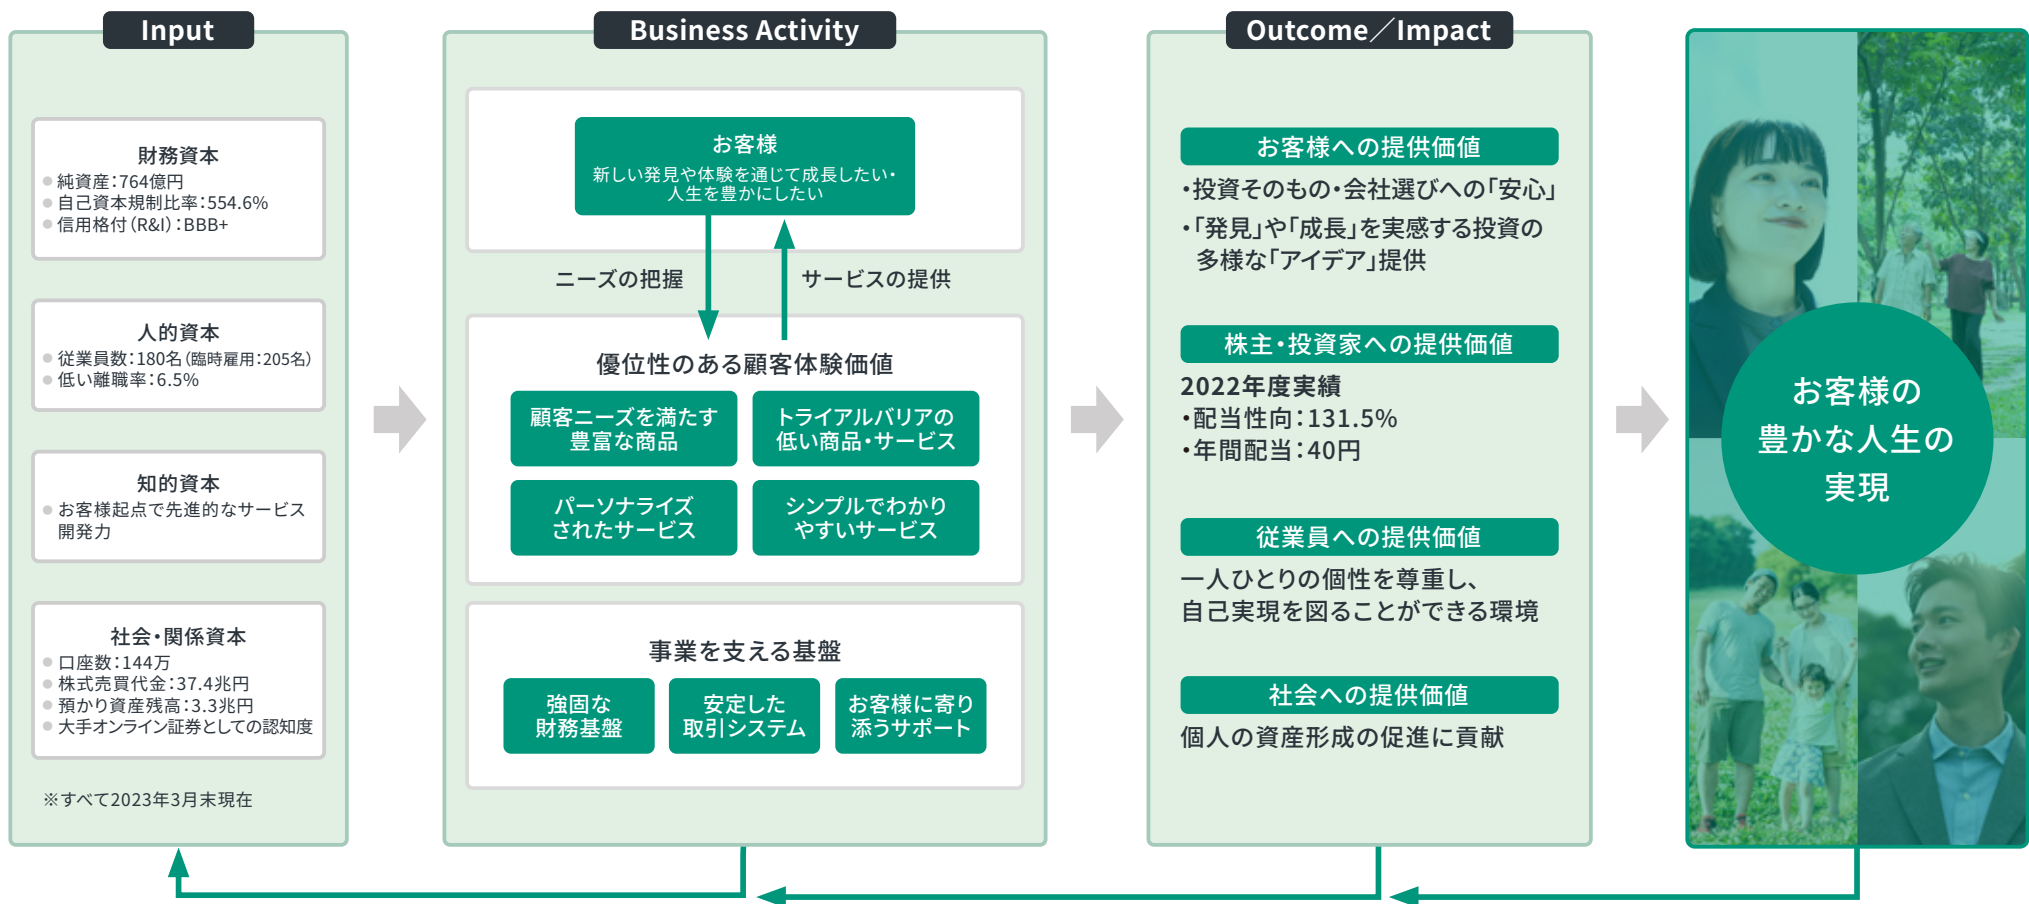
Input

財務資本
純資産：764億円
自己資本規制比率：554.6%
信用格付（R&I）：BBB+

人的資本
従業員数：180名（臨時雇用：205名）
低い離職率：6.5%

知的資本
お客様起点で先進的なサービス開発力

社会・関係資本
口座数：144万
株式売買代金：37.4兆円
預かり資産残高：3.3兆円
大手オンライン証券としての認知度

※すべて2023年3月末現在

Business Activity

お客様
新しい発見や体験を通じて成長したい・人生を豊かにしたい

ニーズの把握

サービスの提供

優位性のある顧客体験価値

顧客ニーズを満たす豊富な商品

トライアルバリアの低い商品・サービス

パーソナライズされたサービス

シンプルでわかりやすいサービス

事業を支える基盤

強固な財務基盤

安定した取引システム

お客様に寄り添うサポート

Outcome／Impact

お客様への提供価値
・投資そのもの・会社選びへの「安心」
・「発見」や「成長」を実感する投資の多様な「アイデア」提供

株主・投資家への提供価値
2022年度実績
・配当性向：131.5%
・年間配当：40円

従業員への提供価値
一人ひとりの個性を尊重し、自己実現を図ることができる環境

社会への提供価値
個人の資産形成の促進に貢献

お客様の豊かな人生の実現